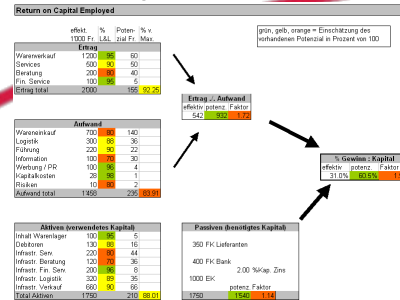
Return on Capital Employed

grün, gelb, orange = Einschätzung des vorhandenen Potenzial in Prozent von 100

| effekt. 1000 Fr. | % L&L | Potenzial Fr. | % v. Max. |
|---|---|---|---|

**Ertrag**

| | | | | |
|---|---|---|---|---|
| Warenverkauf | 1200 | 95 | 60 | |
| Services | 500 | 90 | 50 | |
| Beratung | 200 | 80 | 40 | |
| Fin. Service | 100 | 95 | 5 | |
| Ertrag total | 2000 | | 155 | 92.25 |

**Aufwand**

| | | | | |
|---|---|---|---|---|
| Wareneinkauf | 700 | 80 | 140 | |
| Logistik | 300 | 88 | 36 | |
| Führung | 220 | 90 | 22 | |
| Information | 100 | 70 | 30 | |
| Werbung / PR | 100 | 96 | 4 | |
| Kapitalkosten | 28 | 98 | 1 | |
| Risiken | 10 | 80 | 2 | |
| Aufwand total | 1458 | | 235 | 83.91 |

**Ertrag ./. Aufwand**

| effektiv | potenz. | Faktor |
|---|---|---|
| 542 | 932 | 1.72 |

**% Gewinn : Kapital**

| effektiv | potenz. | Faktor |
|---|---|---|
| 31.0% | 60.5% | 1. |

**Aktiven (verwendetes Kapital)**

| | | | | |
|---|---|---|---|---|
| Inhalt Warenlager | 100 | 95 | 5 | |
| Debitoren | 130 | 88 | 16 | |
| Infrastr. Serv. | 220 | 80 | 44 | |
| Infrastr. Beratung | 120 | 70 | 36 | |
| Infrastr. Fin. Serv. | 200 | 96 | 8 | |
| Infrastr. Logistik | 320 | 89 | 35 | |
| Infrastr. Verkauf | 660 | 90 | 66 | |
| Total Aktiven | 1750 | | 210 | 88.01 |

**Passiven (benötigtes Kapital)**

350 FK Lieferanten

400 FK Bank

2.00 %Kap. Zins

1000 EK

| | potenz. | Faktor |
|---|---|---|
| 1750 | 1540 | 1.14 |